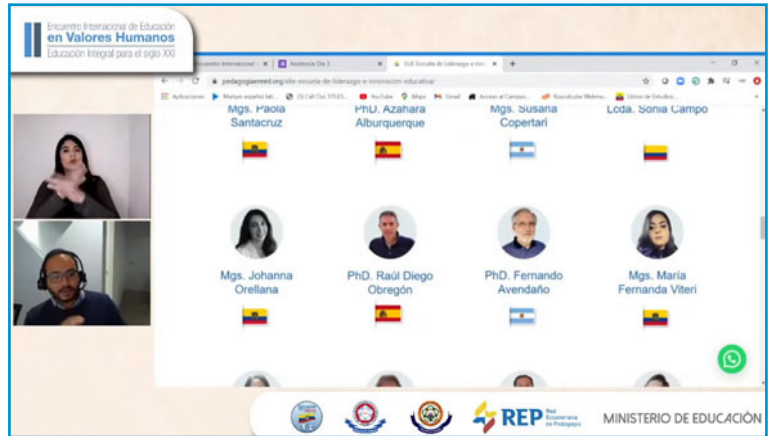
II Encuentro Internacional de Educación en Valores Humanos
Educación Integral para el siglo XXI

cuentro Internacional | Asistencia Día 3 | ELIE Escuela de liderazgo e inno

pedagogiaenred.org/elie-escuela-de-liderazgo-e-innovacion-educativa/

Aplicaciones | Martyn español lat... | (3) Call Out TITLES... | YouTube | Maps | Gmail | Acceso al Campus... | Roundcube Webma... | Libros de Estudio...

Mgs. Paola Santacruz

PhD. Azahara Alburquerque

Mgs. Susana Copertari

Lcda. Sonia Campo

Mgs. Johanna Orellana

PhD. Raúl Diego Obregón

PhD. Fernando Avendaño

Mgs. María Fernanda Viteri

REP Red Ecuatoriana de Pedagogía

MINISTERIO DE EDUCACIÓN